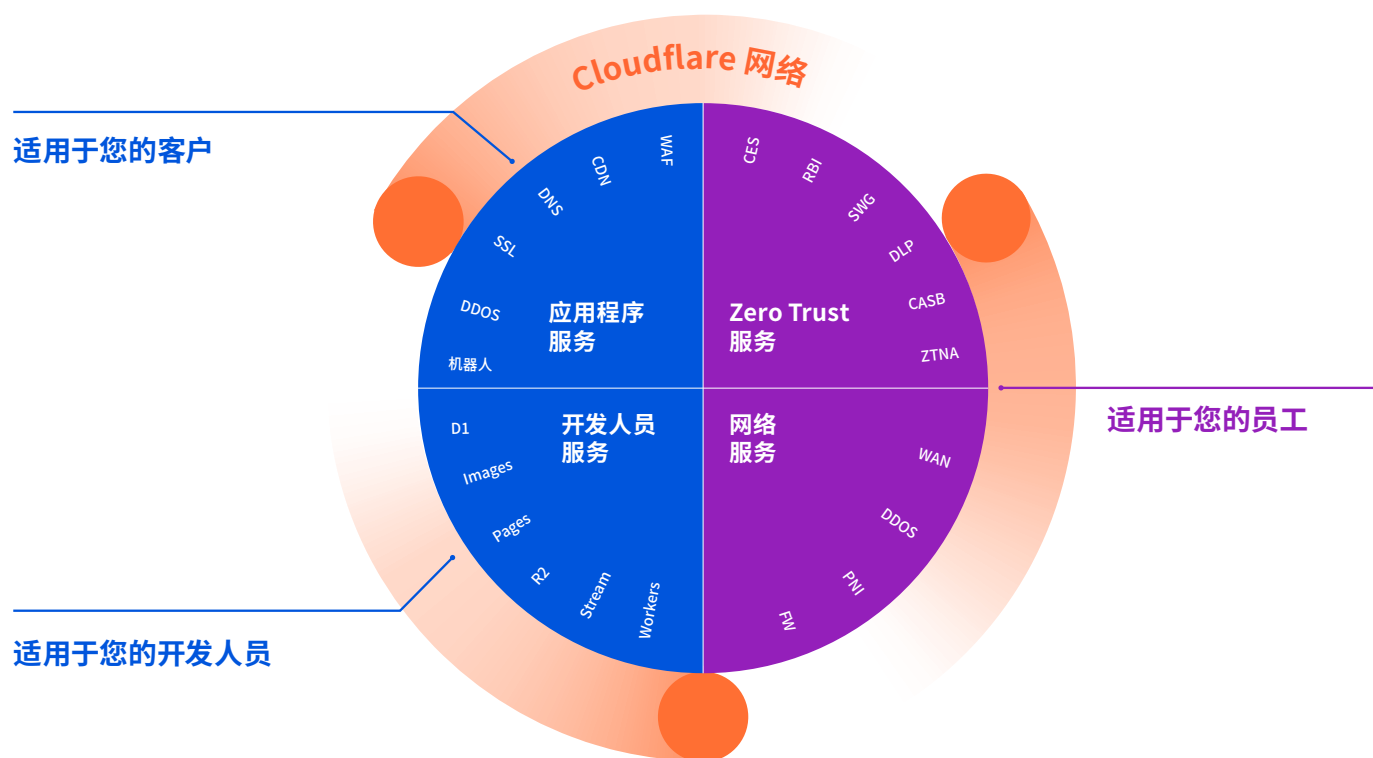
Cloudflare 网络

适用于您的客户

WAF
CDN
DNS
SSL
DDOS
机器人

应用程序服务

CES
RBI
SWG
DLP
CASB
ZTNA

Zero Trust 服务

适用于您的员工

D1
Images
Pages
R2
Stream
Workers

开发人员服务

网络服务

WAN
DDOS
PNI
FW

适用于您的开发人员